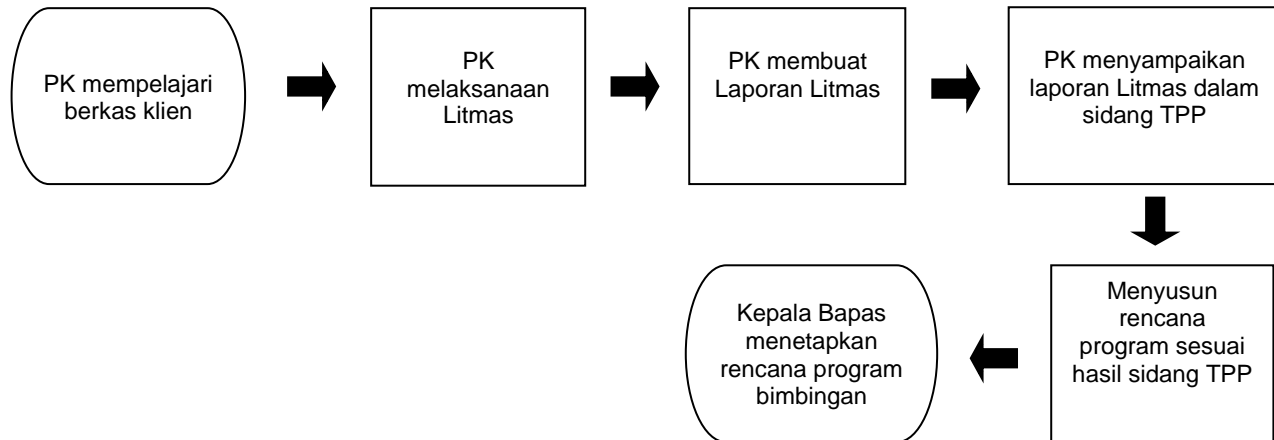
PK mempelajari berkas klien

PK melaksanaan Litmas

PK membuat Laporan Litmas

PK menyampaikan laporan Litmas dalam sidang TPP

Menyusun rencana program sesuai hasil sidang TPP

Kepala Bapas menetapkan rencana program bimbingan